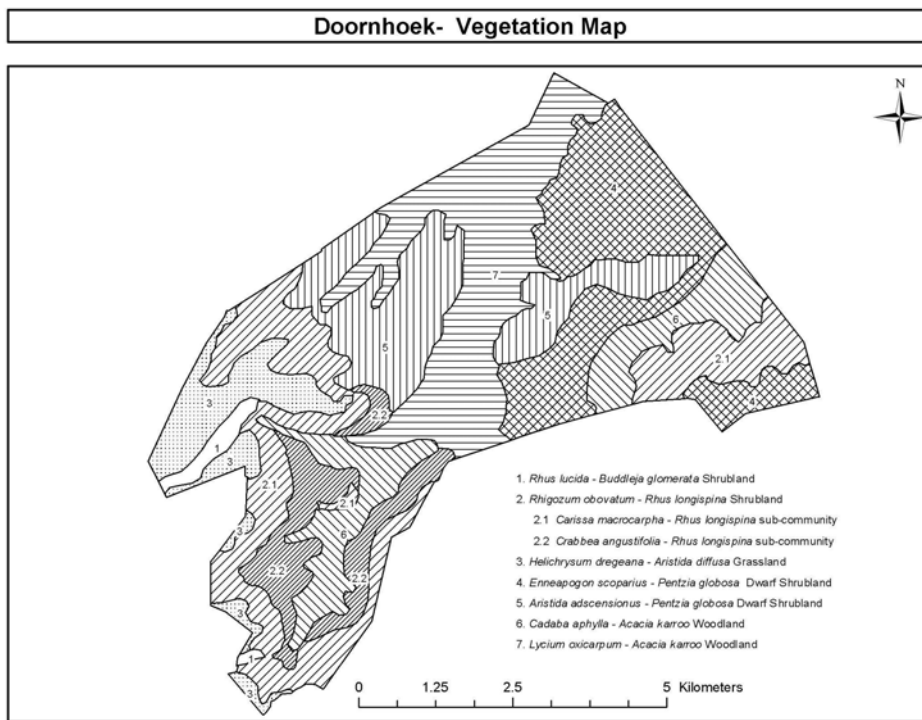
Doornhoek- Vegetation Map

N

4
7
5
6
2.1
4
5
3
2.2
1
3
2.1
2.1
3
6
2.2
2.2
1
3

1. Rhus lucida - Buddleja glomerata Shrubland
2. Rhigozum obovatum - Rhus longispina Shrubland
2.1 Carissa macrocarpha - Rhus longispina sub-community
2.2 Crabbea angustifolia - Rhus longispina sub-community
3. Helichrysum dregeana - Aristida diffusa Grassland
4. Enneapogon scoparius - Pentzia globosa Dwarf Shrubland
5. Aristida adscensionus - Pentzia globosa Dwarf Shrubland
6. Cadaba aphylla - Acacia karroo Woodland
7. Lycium oxicarpum - Acacia karroo Woodland

0 1.25 2.5 5 Kilometers